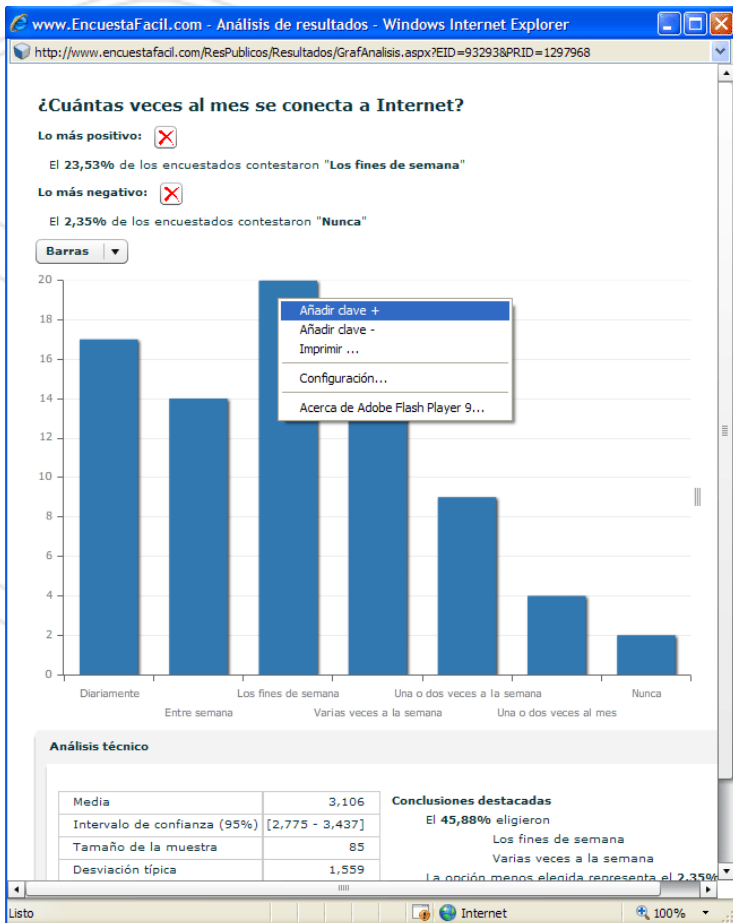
www.EncuestaFacil.com - Análisis de resultados - Windows Internet Explorer

http://www.encuestafacil.com/ResPublicos/Resultados/GrafAnalisis.aspx?EID=93293&PRID=1297968

¿Cuántas veces al mes se conecta a Internet?

Lo más positivo:

El 23,53% de los encuestados contestaron "Los fines de semana"

Lo más negativo:

El 2,35% de los encuestados contestaron "Nunca"

Barras

20
18
16
14
12
10
8
6
4
2
0

Añadir clave +
Añadir clave -
Imprimir ...
Configuración...
Acerca de Adobe Flash Player 9...

Diariamente
Entre semana
Los fines de semana
Varias veces a la semana
Una o dos veces a la semana
Una o dos veces al mes
Nunca

Análisis técnico

| | |
|---|---|
| Media | 3,106 |
| Intervalo de confianza (95%) | [2,775 - 3,437] |
| Tamaño de la muestra | 85 |
| Desviación típica | 1,559 |

Conclusiones destacadas
El 45,88% eligieron
Los fines de semana
Varias veces a la semana
La opción menos elegida representa el 2,35%

Listo
Internet
100%